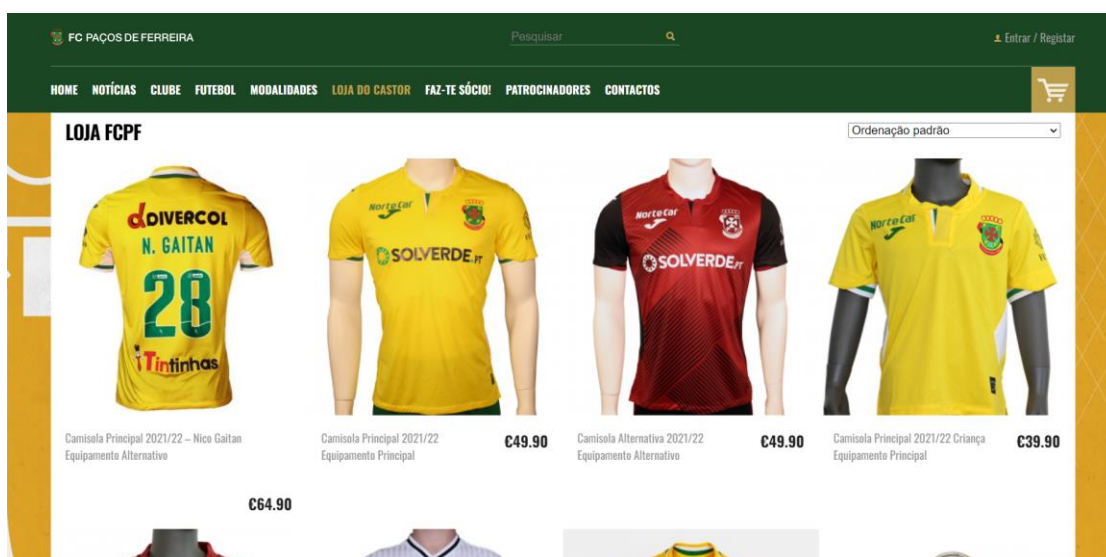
FC PAÇOS DE FERREIRA

Pesquisar

Entrar / Registar

HOME NOTÍCIAS CLUBE FUTEBOL MODALIDADES LOJA DO CASTOR FAZ-TE SÓCIO! PATROCINADORES CONTACTOS

LOJA FCPF

Ordenação padrão

DIVERCOL
N. GAITAN
28
Tintinhas

Norte Car
SOLVERDE.PT

Norte Car
SOLVERDE.PT

Norte Car

Camisola Principal 2021/22 – Nico Gaitan
Equipamento Alternativo

Camisola Principal 2021/22
Equipamento Principal
€49.90

Camisola Alternativa 2021/22
Equipamento Alternativo
€49.90

Camisola Principal 2021/22 Criança
Equipamento Principal
€39.90

€64.90